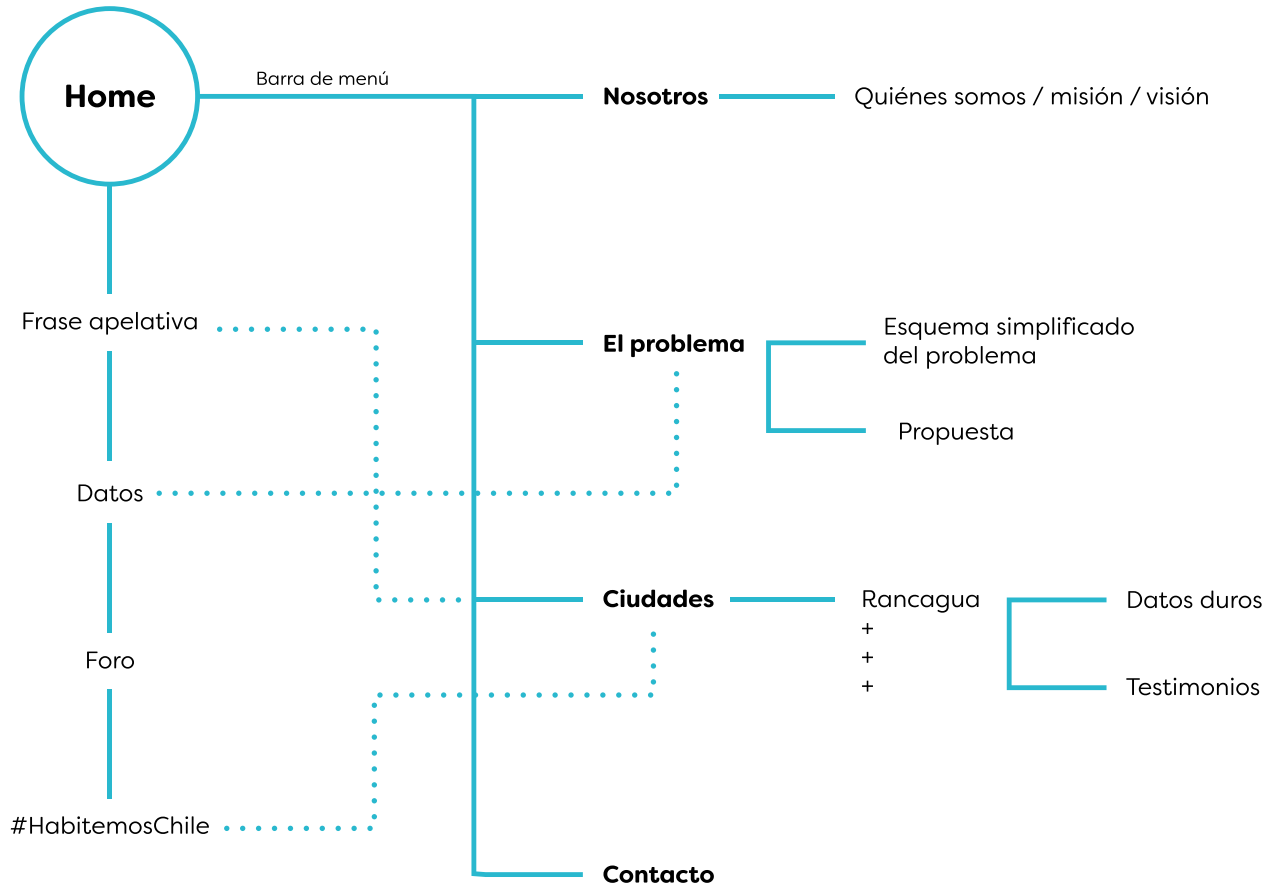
Home

Barra de menú

Nosotros

Quiénes somos / misión / visión

Frase apelativa

El problema

Esquema simplificado del problema

Propuesta

Datos

Ciudades

Rancagua
+
+
+

Datos duros

Testimonios

Foro

#HabitemosChile

Contacto